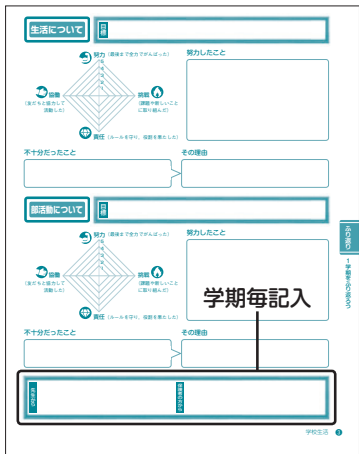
生活について　目標

努力（最後まで全力でがんばった）
5
4
3
2
1
協働（友だちと協力して活動した）
挑戦（課題や難しいことに取り組んだ）
責任（ルールを守り、役割を果たした）

努力したこと

不十分だったこと

その理由

部活動について　目標

努力（最後まで全力でがんばった）
5
4
3
2
1
協働（友だちと協力して活動した）
挑戦（課題や難しいことに取り組んだ）
責任（ルールを守り、役割を果たした）

努力したこと

学期毎記入

不十分だったこと

その理由

先生から

保護者の方から

ふり返り

1学期をふり返ろう

学校生活 3